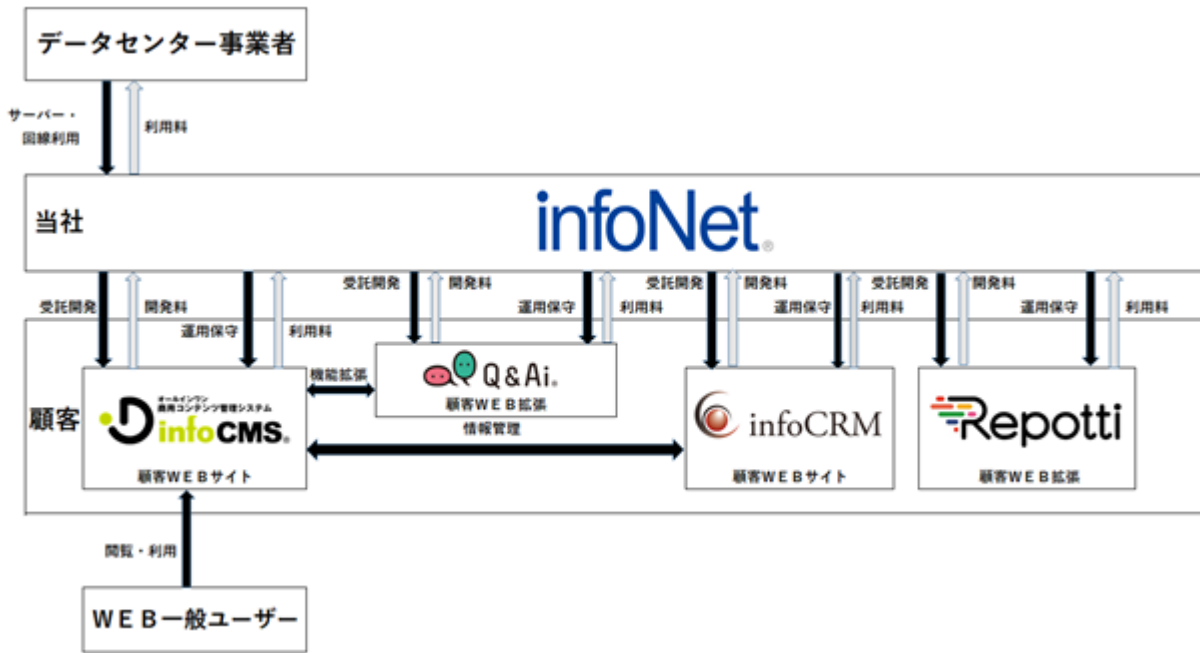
データセンター事業者

サーバー・回線利用

利用料

当社

infoNet

受託開発

開発料

運用保守

利用料

受託開発

開発料

運用保守

利用料

受託開発

開発料

運用保守

利用料

受託開発

開発料

運用保守

利用料

顧客

機能拡張

Q&Ai

顧客ＷＥＢ拡張

オールインワン
商用コンテンツ管理システム
infoCMS

顧客ＷＥＢサイト

情報管理

infoCRM

顧客ＷＥＢサイト

Repotti

顧客ＷＥＢ拡張

閲覧・利用

ＷＥＢ一般ユーザー